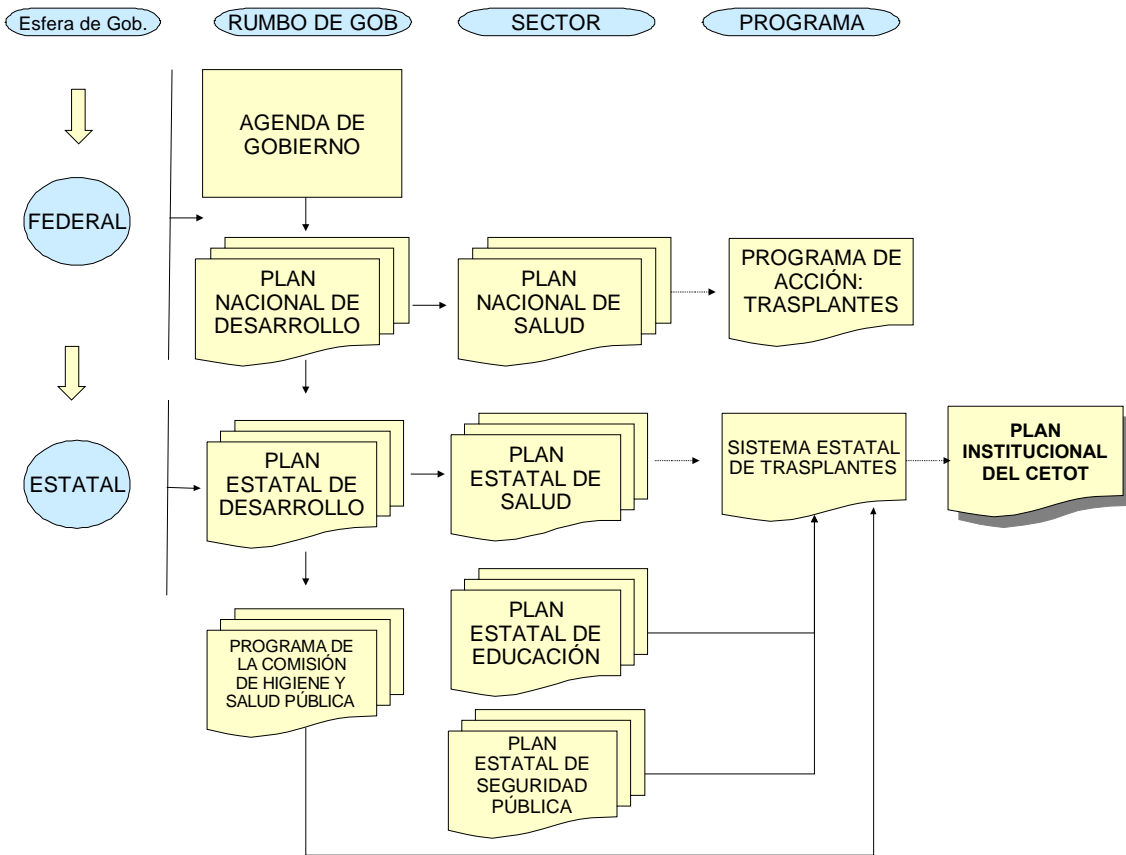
Esfera de Gob.

RUMBO DE GOB

SECTOR

PROGRAMA

FEDERAL

AGENDA DE GOBIERNO

PLAN NACIONAL DE DESARROLLO

PLAN NACIONAL DE SALUD

PROGRAMA DE ACCIÓN: TRASPLANTES

ESTATAL

PLAN ESTATAL DE DESARROLLO

PLAN ESTATAL DE SALUD

SISTEMA ESTATAL DE TRASPLANTES

PLAN INSTITUCIONAL DEL CETOT

PROGRAMA DE LA COMISIÓN DE HIGIENE Y SALUD PÚBLICA

PLAN ESTATAL DE EDUCACIÓN

PLAN ESTATAL DE SEGURIDAD PÚBLICA